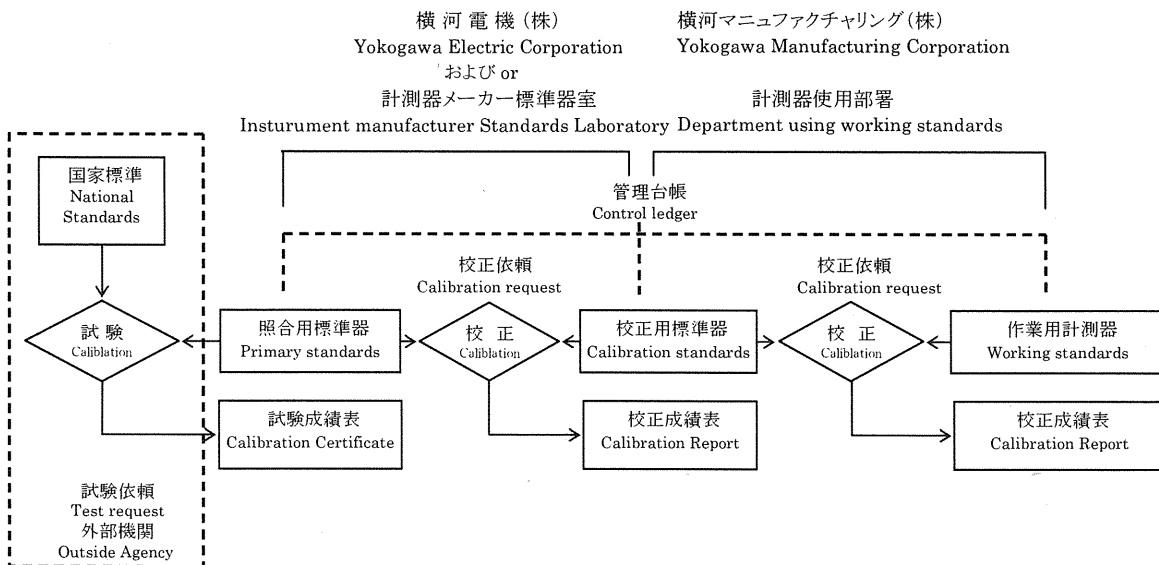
横河電機(株)
Yokogawa Electric Corporation
および or
計測器メーカー標準器室
Insturument manufacturer Standards Laboratory

横河マニュファクチャリング(株)
Yokogawa Manufacturing Corporation
計測器使用部署
Department using working standards

管理台帳
Control ledger

国家標準
National Standards

試験
Caliblation

照合用標準器
Primary standards

校正依頼
Calibration request

校正
Caliblation

校正用標準器
Calibration standards

校正依頼
Calibration request

校正
Caliblation

作業用計測器
Working standards

試験成績表
Calibration Certificate

校正成績表
Calibration Report

校正成績表
Calibration Report

試験依頼
Test request
外部機関
Outside Agency